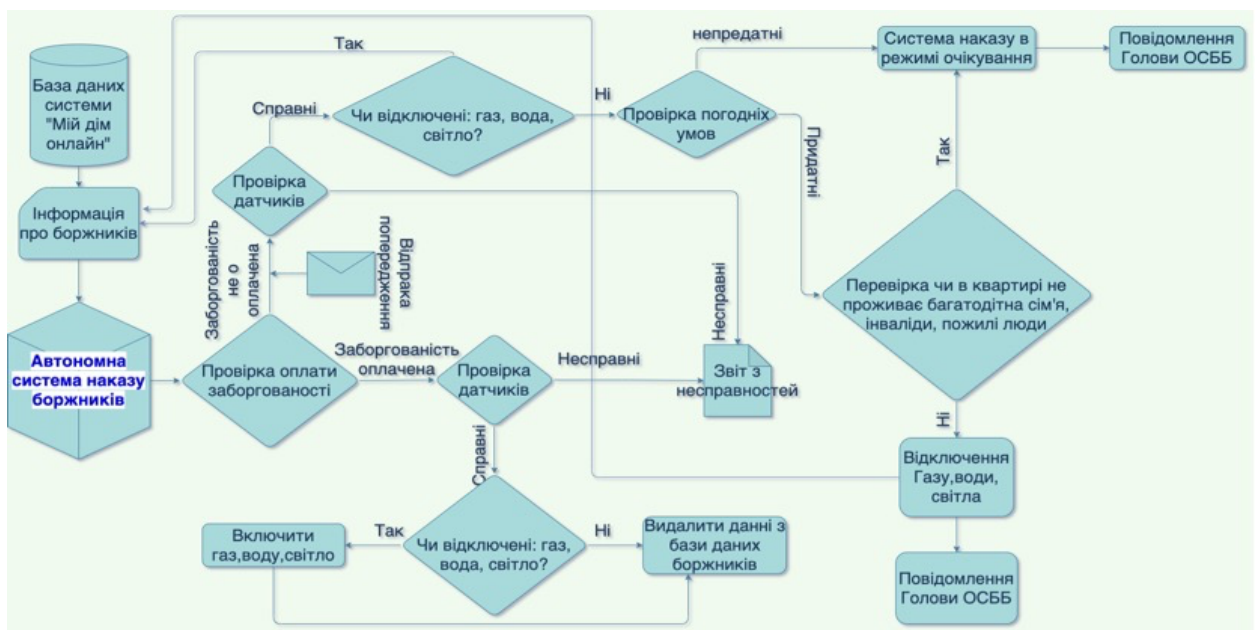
База даних системи "Мій дім онлайн"

Інформація про боржників

Автономна система наказу боржників

Провірка оплати заборгованості

Заборгованість не о оплачена

Відправка попередження

Провірка датчиків

Справні

Так

Чи відключені: газ, вода, світло?

Ні

Провірка погодніх умов

непредатні

Придатні

Система наказу в режимі очікування

Повідомлення Голови ОСББ

Так

Перевірка чи в квартирі не проживає багатодітна сім'я, інваліди, пожилі люди

Ні

Відключення Газу,води, світла

Повідомлення Голови ОСББ

Заборгованість оплачена

Провірка датчиків

Несправні

Несправні

Звіт з несправностей

Справні

Чи відключені: газ, вода, світло?

Так

Включити газ,воду,світло

Ні

Видалити данні з бази даних боржників